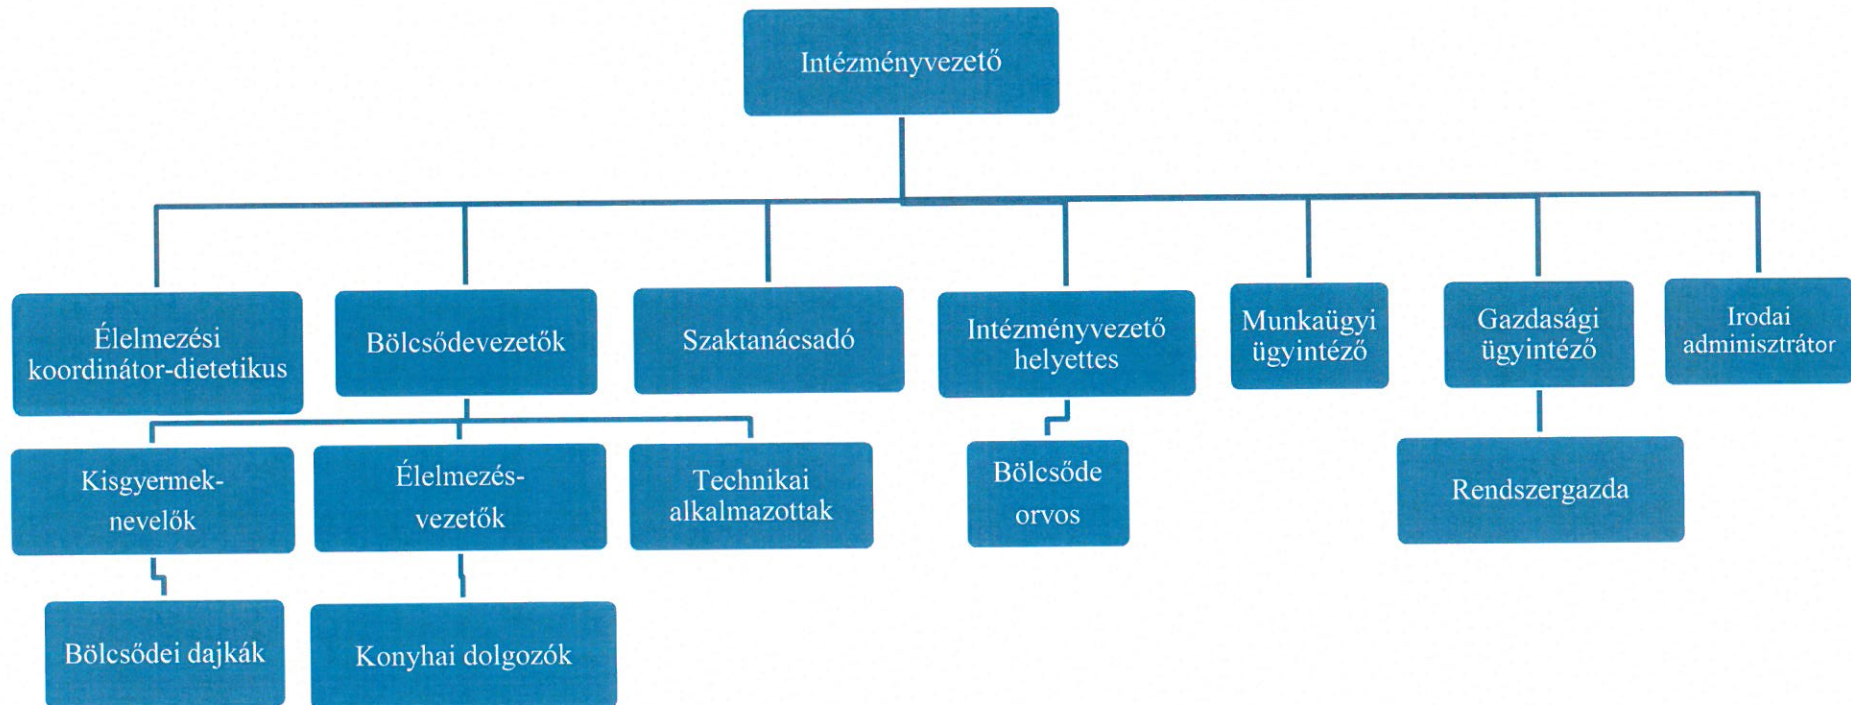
Intézményvezető

Élelmezési koordinátor-dietetikus

Bölcsődevezetők

Szaktanácsadó

Intézményvezető helyettes

Munkaügyi ügyintéző

Gazdasági ügyintéző

Irodai adminisztrátor

Kisgyermek-nevelők

Élelmezés-vezetők

Technikai alkalmazottak

Bölcsőde orvos

Rendszergazda

Bölcsődei dajkák

Konyhai dolgozók